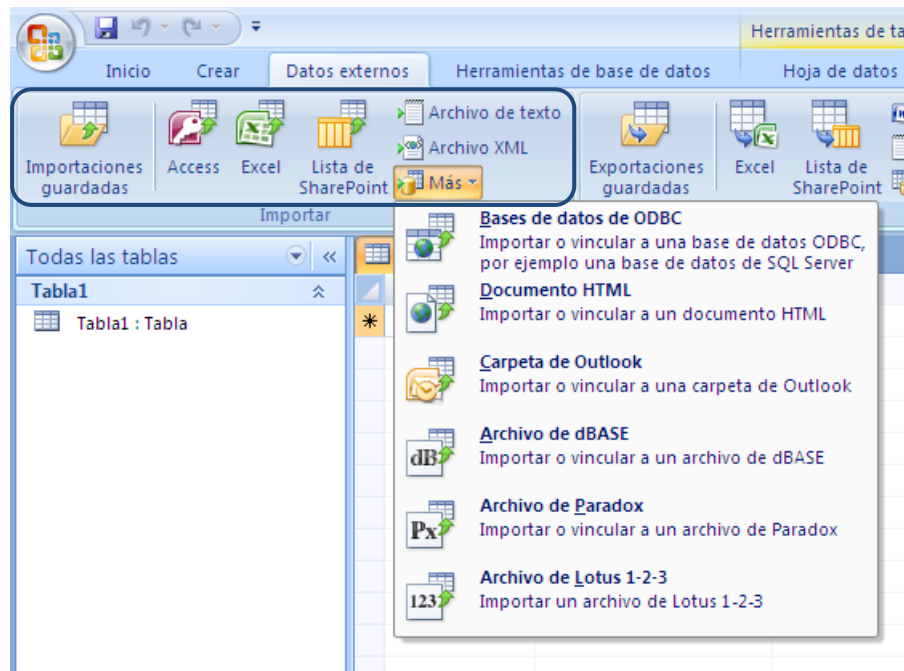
Herramientas de ta

Inicio Crear Datos externos Herramientas de base de datos Hoja de datos

Importaciones guardadas
Access
Excel
Lista de SharePoint
Archivo de texto
Archivo XML
Más
Importar

Exportaciones guardadas
Excel
Lista de SharePoint

Todas las tablas
Tabla1
Tabla1 : Tabla

Bases de datos de ODBC
Importar o vincular a una base de datos ODBC, por ejemplo una base de datos de SQL Server

Documento HTML
Importar o vincular a un documento HTML

Carpeta de Outlook
Importar o vincular a una carpeta de Outlook

Archivo de dBASE
Importar o vincular a un archivo de dBASE

Archivo de Paradox
Importar o vincular a un archivo de Paradox

Archivo de Lotus 1-2-3
Importar un archivo de Lotus 1-2-3